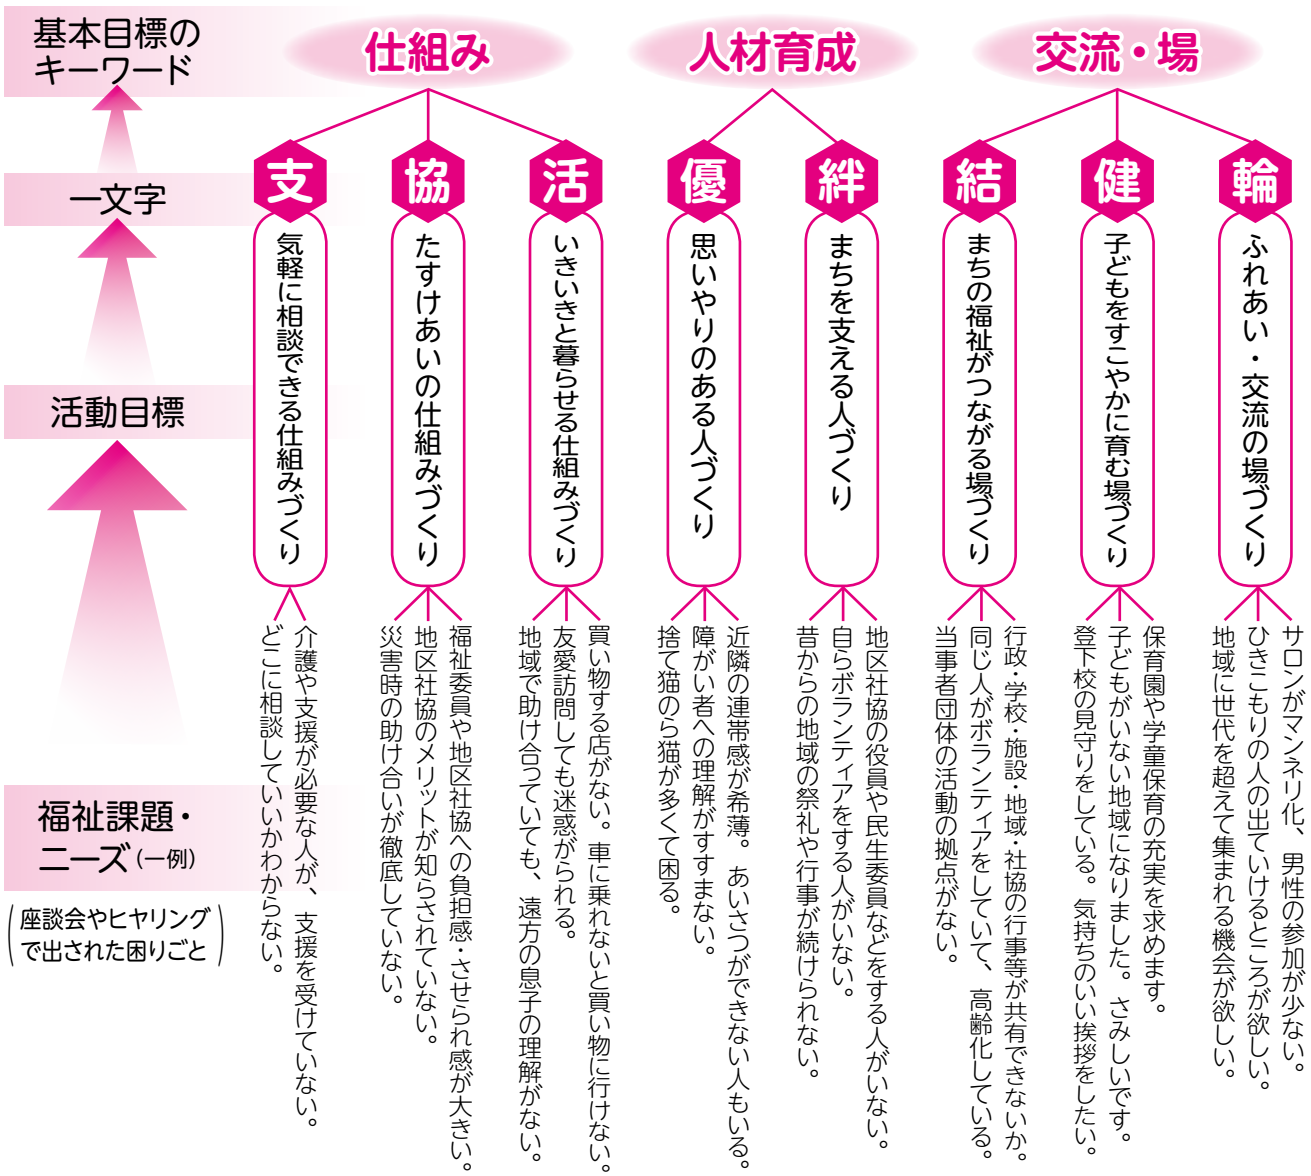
基本目標のキーワード

仕組み

人材育成

交流・場

一文字

支

協

活

優

絆

結

健

輪

活動目標

気軽に相談できる仕組みづくり

たすけあいの仕組みづくり

いきいきと暮らせる仕組みづくり

思いやりのある人づくり

まちを支える人づくり

まちの福祉がつながる場づくり

子どもをすこやかに育む場づくり

ふれあい・交流の場づくり

福祉課題・ニーズ（一例）

（座談会やヒヤリングで出された困りごと）

介護や支援が必要な人が、支援を受けていない。

どこに相談していいかわからない。

福祉委員や地区社協への負担感・させられ感が大きい。

地区社協のメリットが知らされていない。

災害時の助け合いが徹底していない。

買い物する店がない。車に乗れないと買い物に行けない。

友愛訪問しても迷惑がられる。

地域で助け合っていても、遠方の息子の理解がない。

近隣の連帯感が希薄。あいさつができない人もいる。

障がい者への理解がすすまない。

捨て猫のら猫が多くて困る。

地区社協の役員や民生委員などをする人がいない。

自らボランティアをする人がいない。

昔からの地域の祭礼や行事が続けられない。

行政・学校・施設・地域・社協の行事等が共有できないか。

同じ人がボランティアをしていて、高齢化している。

当事者団体の活動の拠点がない。

保育園や学童保育の充実を求めます。

子どもがいない地域になりました。さみしいです。

登下校の見守りをしている。気持ちのいい挨拶をしたい。

サロンがマンネリ化、男性の参加が少ない。

ひきこもりの人の出ていけるところが欲しい。

地域に世代を超えて集まれる機会が欲しい。